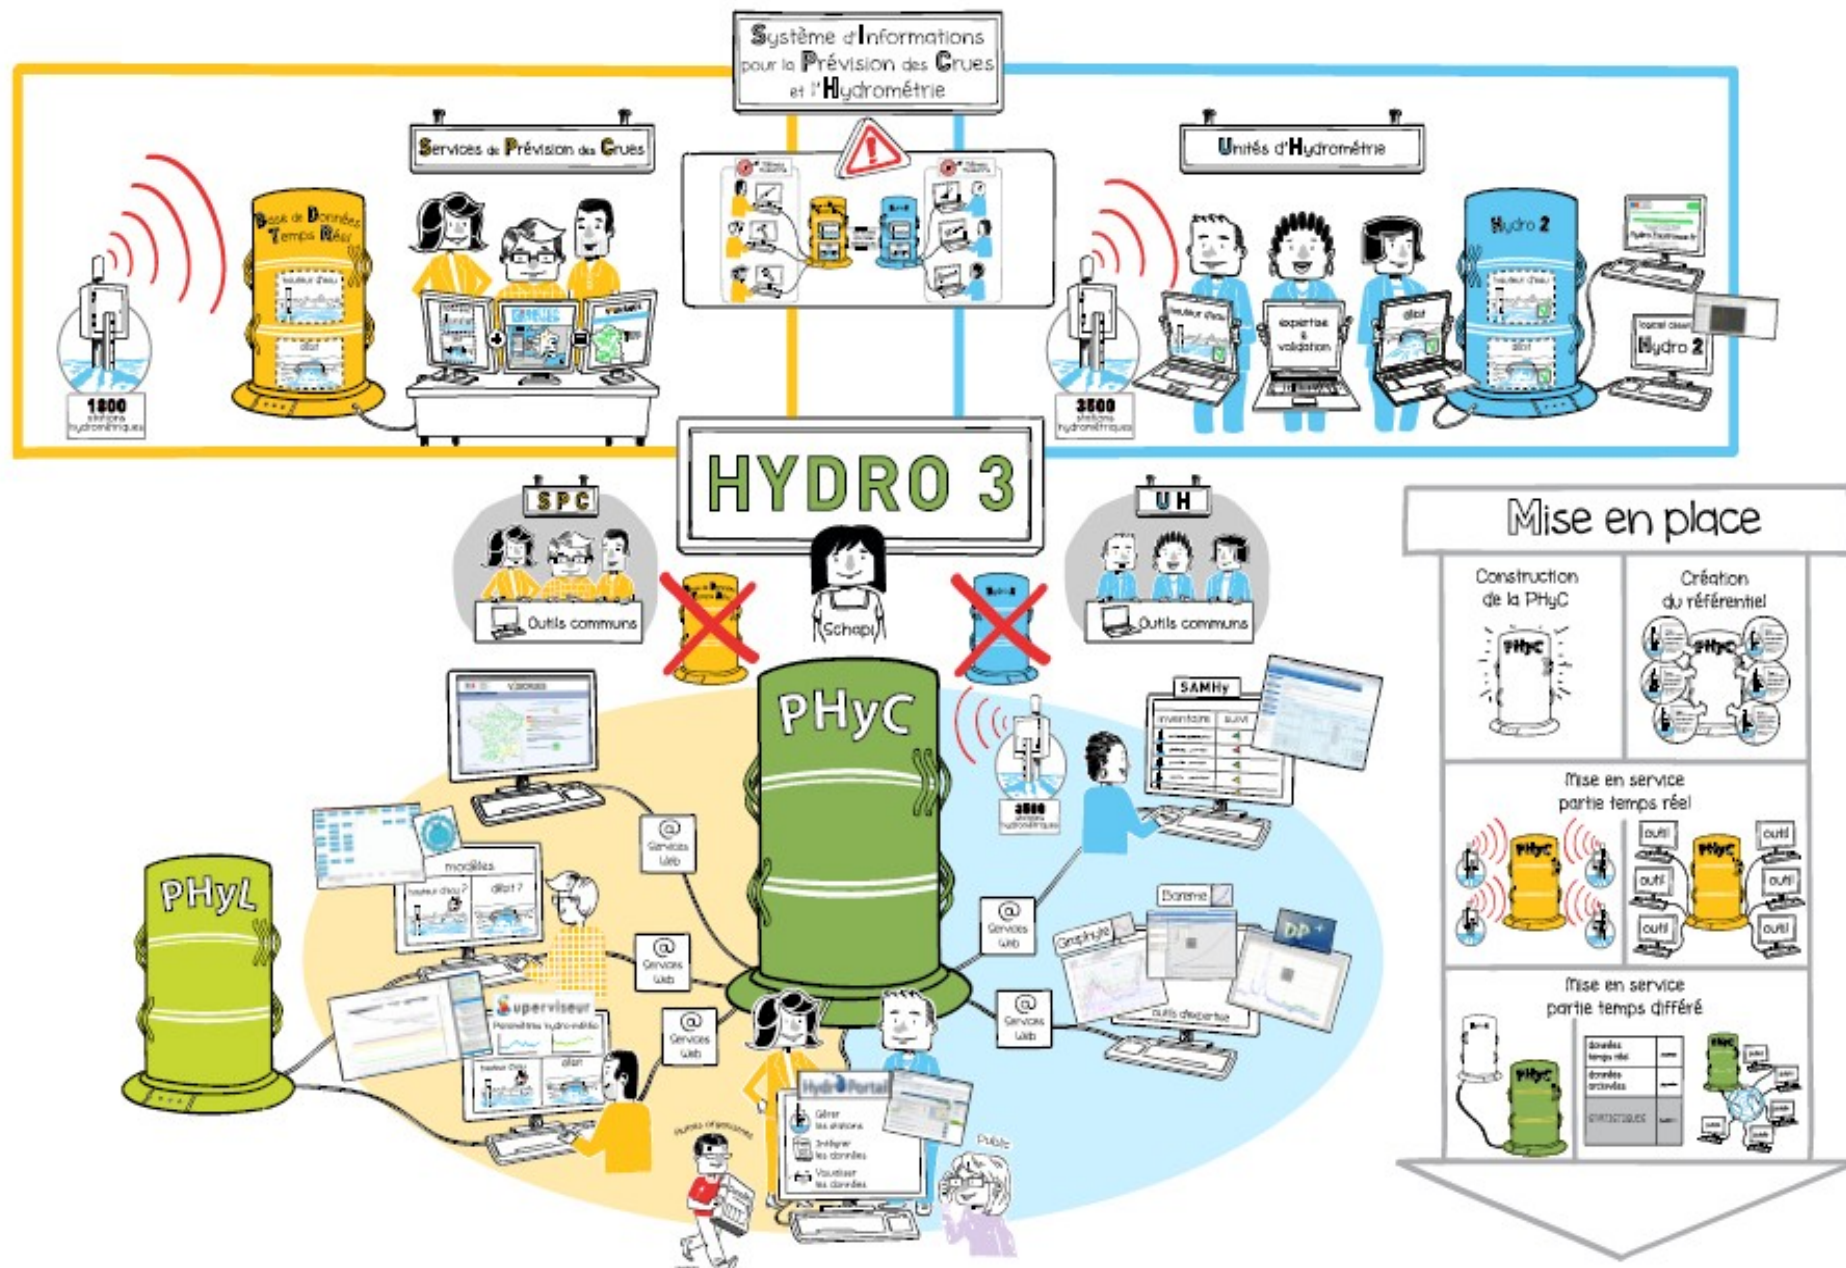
Système d'Informations pour la Prévision des Crues et l'Hydrométrie

Services de Prévision des Crues

Unités d'Hydrométrie

Base de Données Temps Réel

hauteur d'eau

débit

1800 stations hydrométriques

Hydro 2

hauteur d'eau

expertise & validation

débit

Hydro 2

3500 stations hydrométriques

HYDRO 3

SPC

UH

Outils communs

Schapi

Outils communs

Mise en place

Construction de la PHyC

PHyC

Création du référentiel

PHyC

Mise en service partie temps réel

PHyC

PHyC

outil

outil

outil

outil

outil

outil

Mise en service partie temps différé

PHyC

PHyC

Vigicrues

PHyC

SAMHy

inventaire

suivi

3500 stations hydrométriques

modèles

hauteur d'eau ?

débit ?

Services Web

Services Web

Services Web

Services Web

Services Web

Barème

PHyL

Superviseur

Paramètres hydro-météo

débit

hauteur d'eau

GraphHyd

DP+

outils d'expertise

HydroPortail

Gérer les stations

Intégrer les données

Visualiser les données

Autres organismes

Public